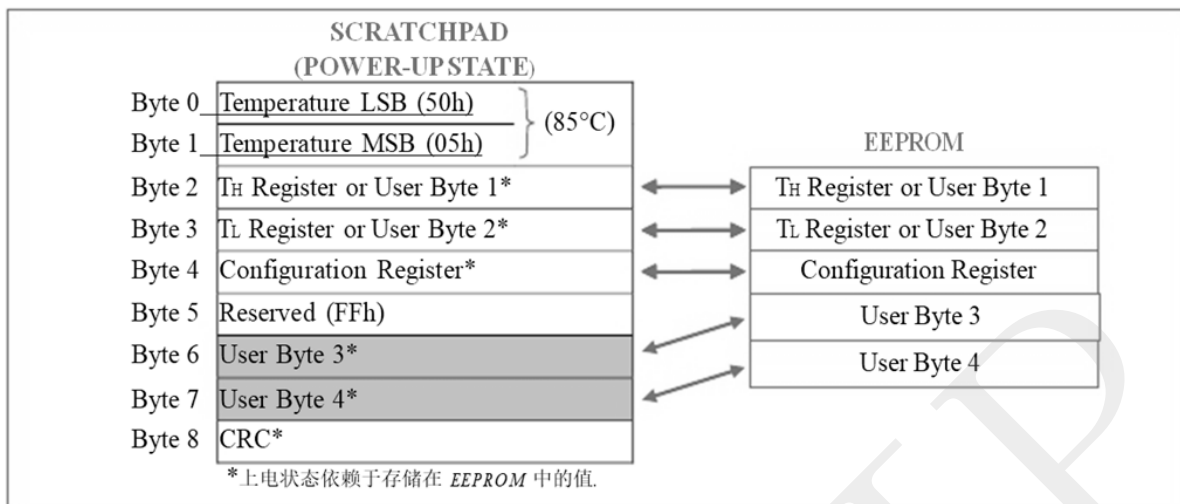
SCRATCHPAD
(POWER-UP STATE)

| | |
|---|---|
| Byte 0 | Temperature LSB (50h) |
| Byte 1 | Temperature MSB (05h) |
| Byte 2 | TH Register or User Byte 1* |
| Byte 3 | TL Register or User Byte 2* |
| Byte 4 | Configuration Register* |
| Byte 5 | Reserved (FFh) |
| Byte 6 | User Byte 3* |
| Byte 7 | User Byte 4* |
| Byte 8 | CRC* |

(85°C)

EEPROM

| |
|---|
| TH Register or User Byte 1 |
| TL Register or User Byte 2 |
| Configuration Register |
| User Byte 3 |
| User Byte 4 |

*上电状态依赖于存储在 EEPROM 中的值.